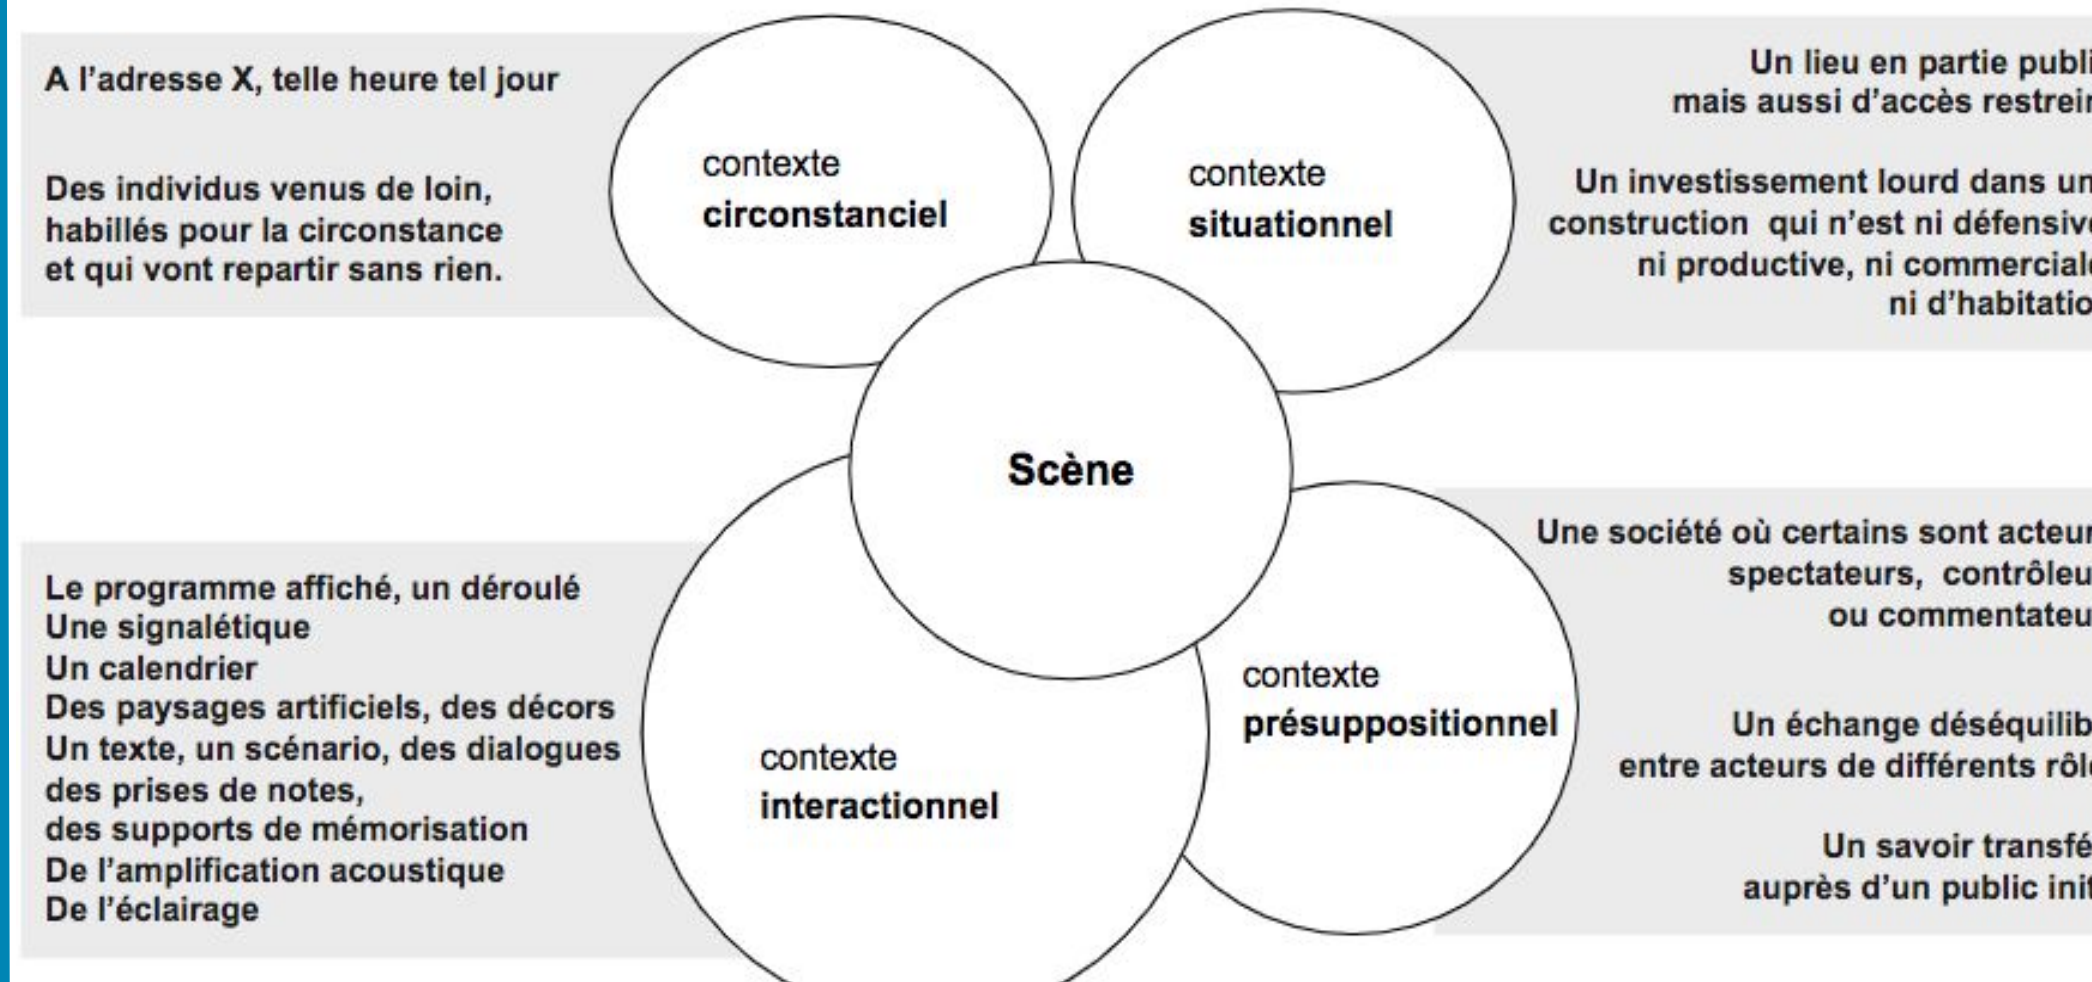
A l'adresse X, telle heure tel jour

Des individus venus de loin, habillés pour la circonstance et qui vont repartir sans rien.

contexte circonstanciel

contexte situationnel

Un lieu en partie publi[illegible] mais aussi d'accès restrei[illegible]

Un investissement lourd dans un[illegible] construction qui n'est ni défensiv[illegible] ni productive, ni commercial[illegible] ni d'habitatio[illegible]

Scène

Le programme affiché, un déroulé
Une signalétique
Un calendrier
Des paysages artificiels, des décors
Un texte, un scénario, des dialogues
des prises de notes,
des supports de mémorisation
De l'amplification acoustique
De l'éclairage

contexte interactionnel

contexte présuppositionnel

Une société où certains sont acteu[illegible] spectateurs, contrôleu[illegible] ou commentateu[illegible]

Un échange déséquilib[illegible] entre acteurs de différents rôl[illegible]

Un savoir transfé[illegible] auprès d'un public ini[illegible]